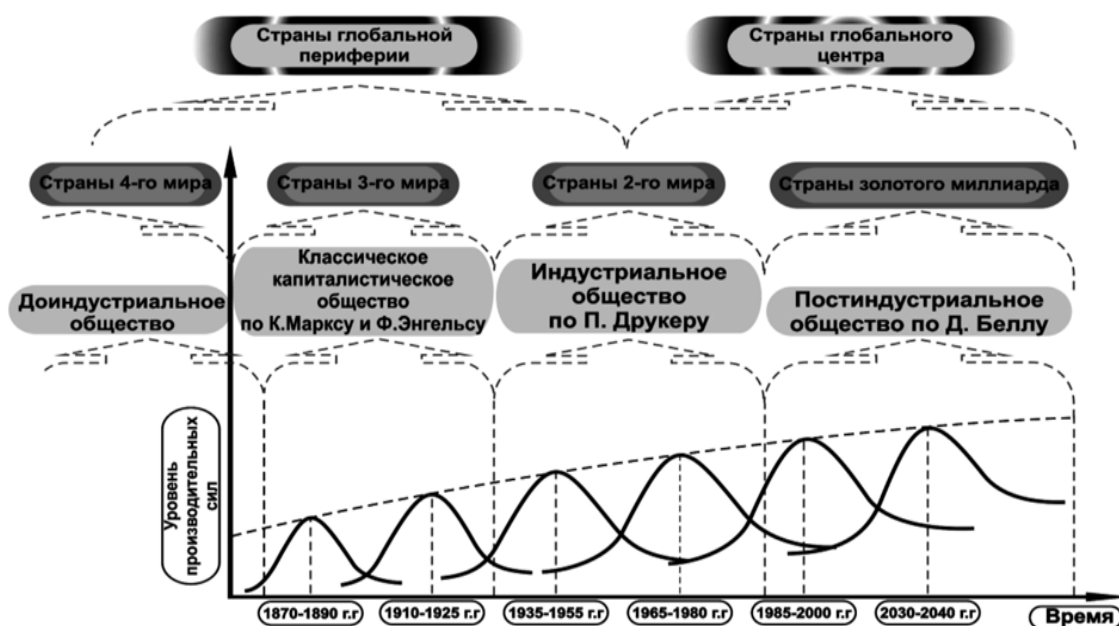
Страны глобальной периферии

Страны глобального центра

Страны 4-го мира

Страны 3-го мира

Страны 2-го мира

Страны золотого миллиарда

Доиндустриальное общество

Классическое капиталистическое общество по К.Марксу и Ф.Энгельсу

Индустриальное общество по П. Друкеру

Постиндустриальное общество по Д. Беллу

Уровень производительных сил

1870-1890 г.г

1910-1925 г.г

1935-1955 г.г

1965-1980 г.г

1985-2000 г.г

2030-2040 г.г

Время